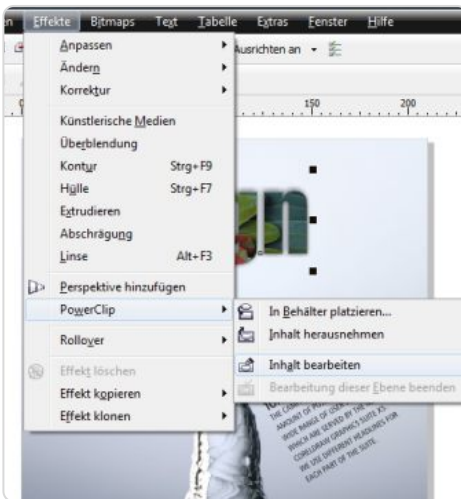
n Effekte Bitmaps Text Tabelle Extras Fenster Hilfe

Ausrichten an

150 200

Anpassen
Ändern
Korrektur
Künstlerische Medien
Überblendung
Kontur Strg+F9
Hülle Strg+F7
Extrudieren
Abschrägung
Linse Alt+F3
Perspektive hinzufügen
PowerClip
Rollover
Effekt löschen
Effekt kopieren
Effekt klonen

In Behälter platzieren...
Inhalt herausnehmen
Inhalt bearbeiten
Bearbeitung dieser Ebene beenden

THE CAR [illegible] AMOUNT OF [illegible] WIDE RANGE OF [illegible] WHICH ARE SERVED BY THE COREL DRAW GRAPHICS SUITE X5 WE USE DIFFERENT HEADLINES FOR EACH PART OF THE SUITE.